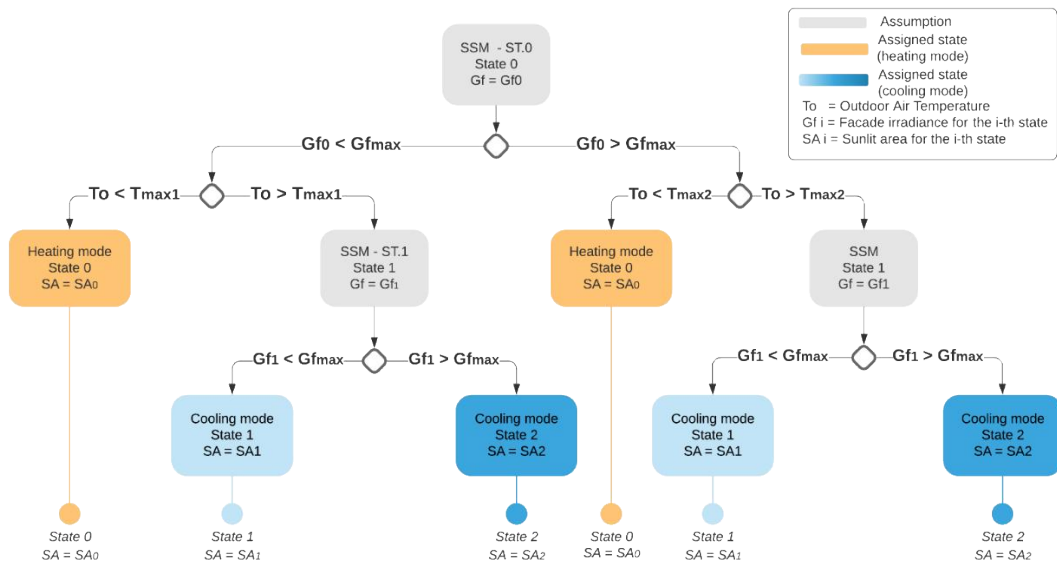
Assumption
Assigned state (heating mode)
Assigned state (cooling mode)
To = Outdoor Air Temperature
Gf i = Facade irradiance for the i-th state
SA i = Sunlit area for the i-th state

SSM - ST.0
State 0
Gf = Gf0

Gf0 < Gfmax
Gf0 > Gfmax

To < Tmax1
To > Tmax1
To < Tmax2
To > Tmax2

Heating mode
State 0
SA = SA0

SSM - ST.1
State 1
Gf = Gf1

Heating mode
State 0
SA = SA0

SSM
State 1
Gf = Gf1

Gf1 < Gfmax
Gf1 > Gfmax
Gf1 < Gfmax
Gf1 > Gfmax

Cooling mode
State 1
SA = SA1

Cooling mode
State 2
SA = SA2

Cooling mode
State 1
SA = SA1

Cooling mode
State 2
SA = SA2

State 0
SA = SA0

State 1
SA = SA1

State 2
SA = SA2

State 0
SA = SA0

State 1
SA = SA1

State 2
SA = SA2